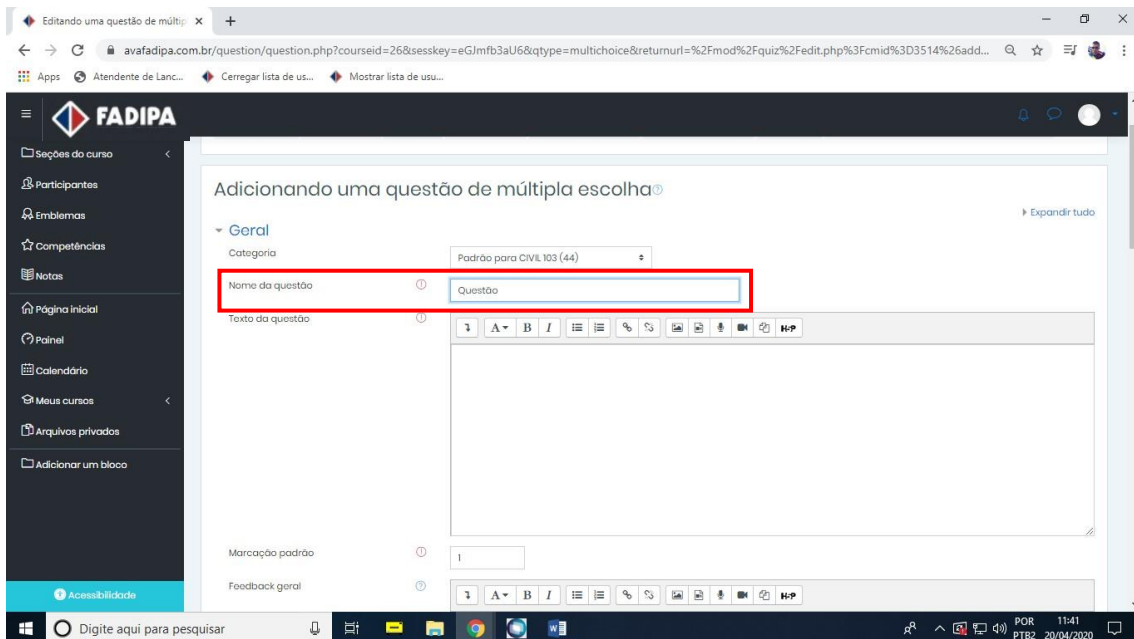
Editando uma questão de múltip ×
+

avafadipa.com.br/question/question.php?courseid=26&sesskey=eGJmfb3aU6&qtype=multichoice&returnurl=%2Fmod%2Fquiz%2Fedit.php%3Fcmid%3D3514%26add...

Apps Atendente de Lanc... Cerregar lista de us... Mostrar lista de usu...

FADIPA

Seções do curso
Participantes
Emblemas
Competências
Notas
Página inicial
Painel
Calendário
Meus cursos
Arquivos privados
Adicionar um bloco

Acessibilidade

Adicionando uma questão de múltipla escolha

Expandir tudo

Geral

Categoria
Padrão para CIVIL 103 (44)

Nome da questão
Questão

Texto da questão

Marcação padrão
1

Feedback geral

Digite aqui para pesquisar

POR PTB2 11:41 20/04/2020